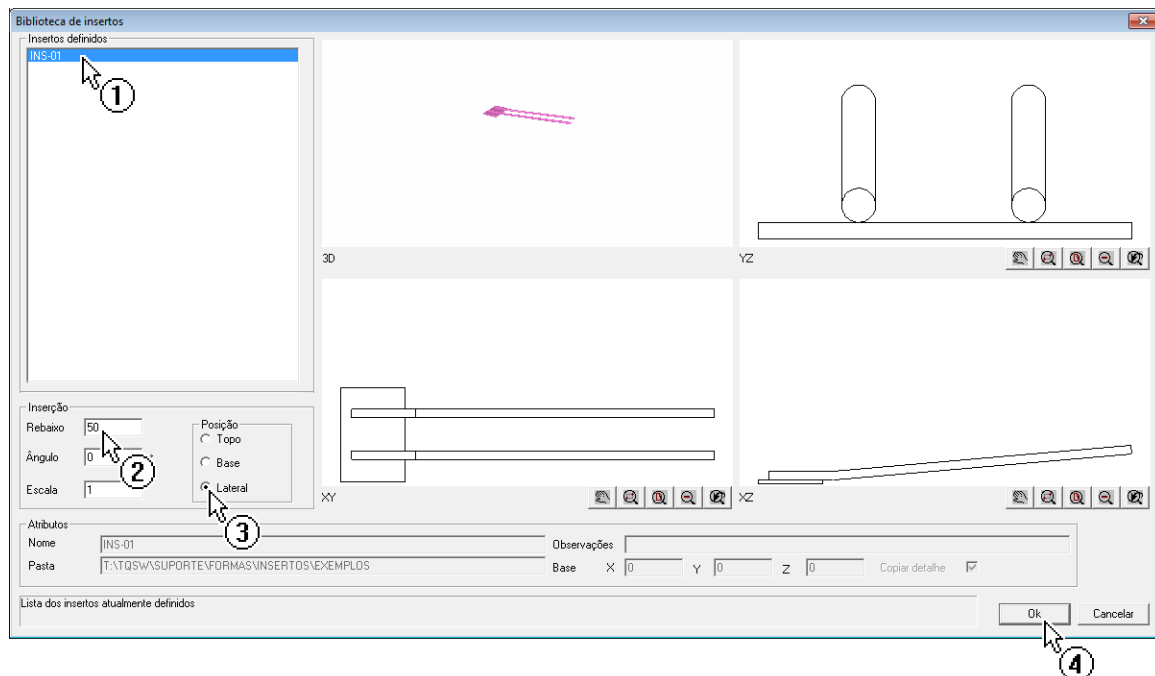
Biblioteca de insertos

Insertos definidos
INS-01
1

3D

YZ

Inserção
Rebaixo 50
Ângulo 0
Escala 1
2

Posição
Topo
Base
Lateral
3

XY

XZ

Atributos
Nome INS-01
Pasta T:\TQSW\SUPORTE\FORMAS\INSERTOS\EXEMPLOS
Observações
Base X 0 Y 0 Z 0 Copiar detalhe

Lista dos insertos atualmente definidos

Ok
Cancelar
4